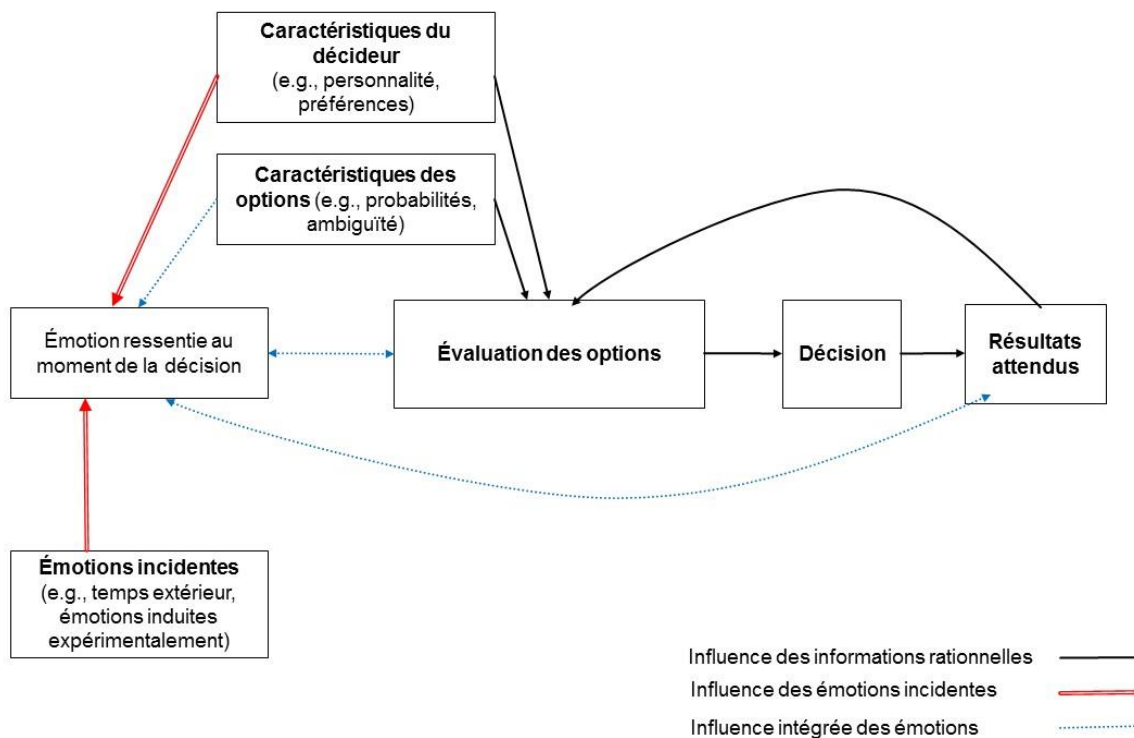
**Caractéristiques du décideur** (e.g., personnalité, préférences)

**Caractéristiques des options** (e.g., probabilités, ambiguïté)

Émotion ressentie au moment de la décision

**Évaluation des options**

**Décision**

**Résultats attendus**

**Émotions incidentes** (e.g., temps extérieur, émotions induites expérimentalement)

Influence des informations rationnelles

Influence des émotions incidentes

Influence intégrée des émotions